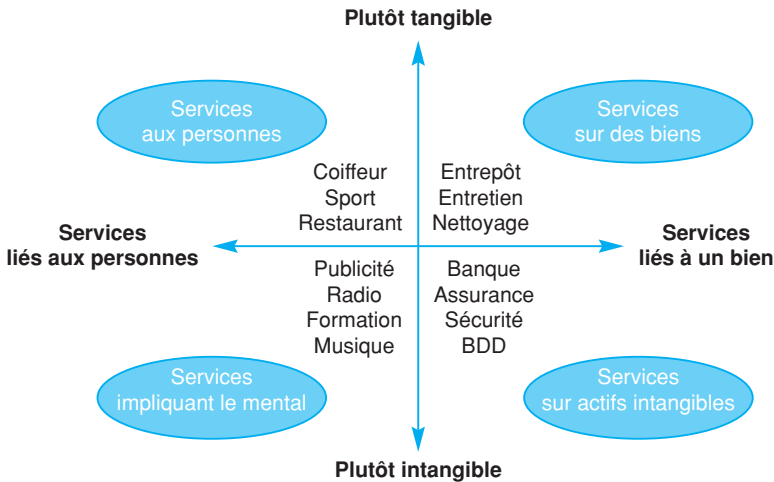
Plutôt tangible

Services aux personnes

Services sur des biens

Coiffeur
Sport
Restaurant

Entrepôt
Entretien
Nettoyage

Services liés aux personnes

Services liés à un bien

Publicité
Radio
Formation
Musique

Banque
Assurance
Sécurité
BDD

Services impliquant le mental

Services sur actifs intangibles

Plutôt intangible